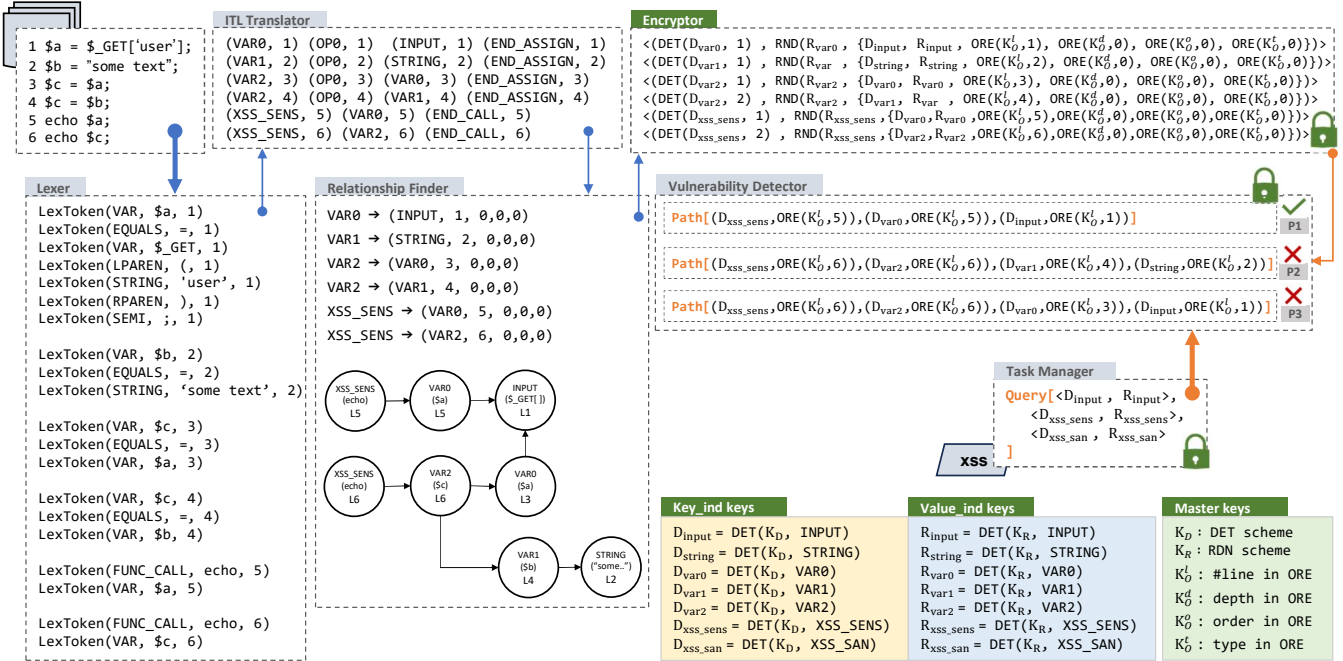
1 $a = $_GET['user'];
2 $b = "some text";
3 $c = $a;
4 $c = $b;
5 echo $a;
6 echo $c;

ITL Translator

(VAR0, 1) (OP0, 1) (INPUT, 1) (END_ASSIGN, 1)
(VAR1, 2) (OP0, 2) (STRING, 2) (END_ASSIGN, 2)
(VAR2, 3) (OP0, 3) (VAR0, 3) (END_ASSIGN, 3)
(VAR2, 4) (OP0, 4) (VAR1, 4) (END_ASSIGN, 4)
(XSS_SENS, 5) (VAR0, 5) (END_CALL, 5)
(XSS_SENS, 6) (VAR2, 6) (END_CALL, 6)

Encryptor

<(DET($D_{var0}$, 1) , RND($R_{var0}$ , {$D_{input}$, $R_{input}$ , ORE($K_O^l$,1), ORE($K_O^d$,0), ORE($K_O^o$,0), ORE($K_O^t$,0)})>
<(DET($D_{var1}$, 1) , RND($R_{var}$ , {$D_{string}$, $R_{string}$ , ORE($K_O^l$,2), ORE($K_O^d$,0), ORE($K_O^o$,0), ORE($K_O^t$,0)})>
<(DET($D_{var2}$, 1) , RND($R_{var2}$ , {$D_{var0}$, $R_{var0}$ , ORE($K_O^l$,3), ORE($K_O^d$,0), ORE($K_O^o$,0), ORE($K_O^t$,0)})>
<(DET($D_{var2}$, 2) , RND($R_{var2}$ , {$D_{var1}$, $R_{var}$ , ORE($K_O^l$,4), ORE($K_O^d$,0), ORE($K_O^o$,0), ORE($K_O^t$,0)})>
<(DET($D_{xss\_sens}$, 1) , RND($R_{xss\_sens}$ ,{$D_{var0}$,$R_{var0}$ ,ORE($K_O^l$,5),ORE($K_O^d$,0),ORE($K_O^o$,0),ORE($K_O^t$,0)})>
<(DET($D_{xss\_sens}$, 2) , RND($R_{xss\_sens}$ ,{$D_{var2}$,$R_{var2}$ ,ORE($K_O^l$,6),ORE($K_O^d$,0),ORE($K_O^o$,0),ORE($K_O^t$,0)})>

Lexer

LexToken(VAR, $a, 1)
LexToken(EQUALS, =, 1)
LexToken(VAR, $_GET, 1)
LexToken(LPAREN, (, 1)
LexToken(STRING, 'user', 1)
LexToken(RPAREN, ), 1)
LexToken(SEMI, ;, 1)

LexToken(VAR, $b, 2)
LexToken(EQUALS, =, 2)
LexToken(STRING, 'some text', 2)

LexToken(VAR, $c, 3)
LexToken(EQUALS, =, 3)
LexToken(VAR, $a, 3)

LexToken(VAR, $c, 4)
LexToken(EQUALS, =, 4)
LexToken(VAR, $b, 4)

LexToken(FUNC_CALL, echo, 5)
LexToken(VAR, $a, 5)

LexToken(FUNC_CALL, echo, 6)
LexToken(VAR, $c, 6)

Relationship Finder

VAR0 → (INPUT, 1, 0,0,0)
VAR1 → (STRING, 2, 0,0,0)
VAR2 → (VAR0, 3, 0,0,0)
VAR2 → (VAR1, 4, 0,0,0)
XSS_SENS → (VAR0, 5, 0,0,0)
XSS_SENS → (VAR2, 6, 0,0,0)

XSS_SENS (echo) L5
VAR0 ($a) L5
INPUT ($_GET[ ]) L1
XSS_SENS (echo) L6
VAR2 ($c) L6
VAR0 ($a) L3
VAR1 ($b) L4
STRING ("some..") L2

Vulnerability Detector

Path[($D_{xss\_sens}$,ORE($K_O^l$,5)),($D_{var0}$,ORE($K_O^l$,5)),($D_{input}$,ORE($K_O^l$,1))]
P1
Path[($D_{xss\_sens}$,ORE($K_O^l$,6)),($D_{var2}$,ORE($K_O^l$,6)),($D_{var1}$,ORE($K_O^l$,4)),($D_{string}$,ORE($K_O^l$,2))]
P2
Path[($D_{xss\_sens}$,ORE($K_O^l$,6)),($D_{var2}$,ORE($K_O^l$,6)),($D_{var0}$,ORE($K_O^l$,3)),($D_{input}$,ORE($K_O^l$,1))]
P3

Task Manager

Query[<$D_{input}$ , $R_{input}$>,
<$D_{xss\_sens}$ , $R_{xss\_sens}$>,
<$D_{xss\_san}$ , $R_{xss\_san}$>
]

XSS

Key_ind keys

$D_{input}$ = DET($K_D$, INPUT)
$D_{string}$ = DET($K_D$, STRING)
$D_{var0}$ = DET($K_D$, VAR0)
$D_{var1}$ = DET($K_D$, VAR1)
$D_{var2}$ = DET($K_D$, VAR2)
$D_{xss\_sens}$ = DET($K_D$, XSS_SENS)
$D_{xss\_san}$ = DET($K_D$, XSS_SAN)

Value_ind keys

$R_{input}$ = DET($K_R$, INPUT)
$R_{string}$ = DET($K_R$, STRING)
$R_{var0}$ = DET($K_R$, VAR0)
$R_{var1}$ = DET($K_R$, VAR1)
$R_{var2}$ = DET($K_R$, VAR2)
$R_{xss\_sens}$ = DET($K_R$, XSS_SENS)
$R_{xss\_san}$ = DET($K_R$, XSS_SAN)

Master keys

$K_D$ : DET scheme
$K_R$ : RDN scheme
$K_O^l$ : #line in ORE
$K_O^d$ : depth in ORE
$K_O^o$ : order in ORE
$K_O^t$ : type in ORE